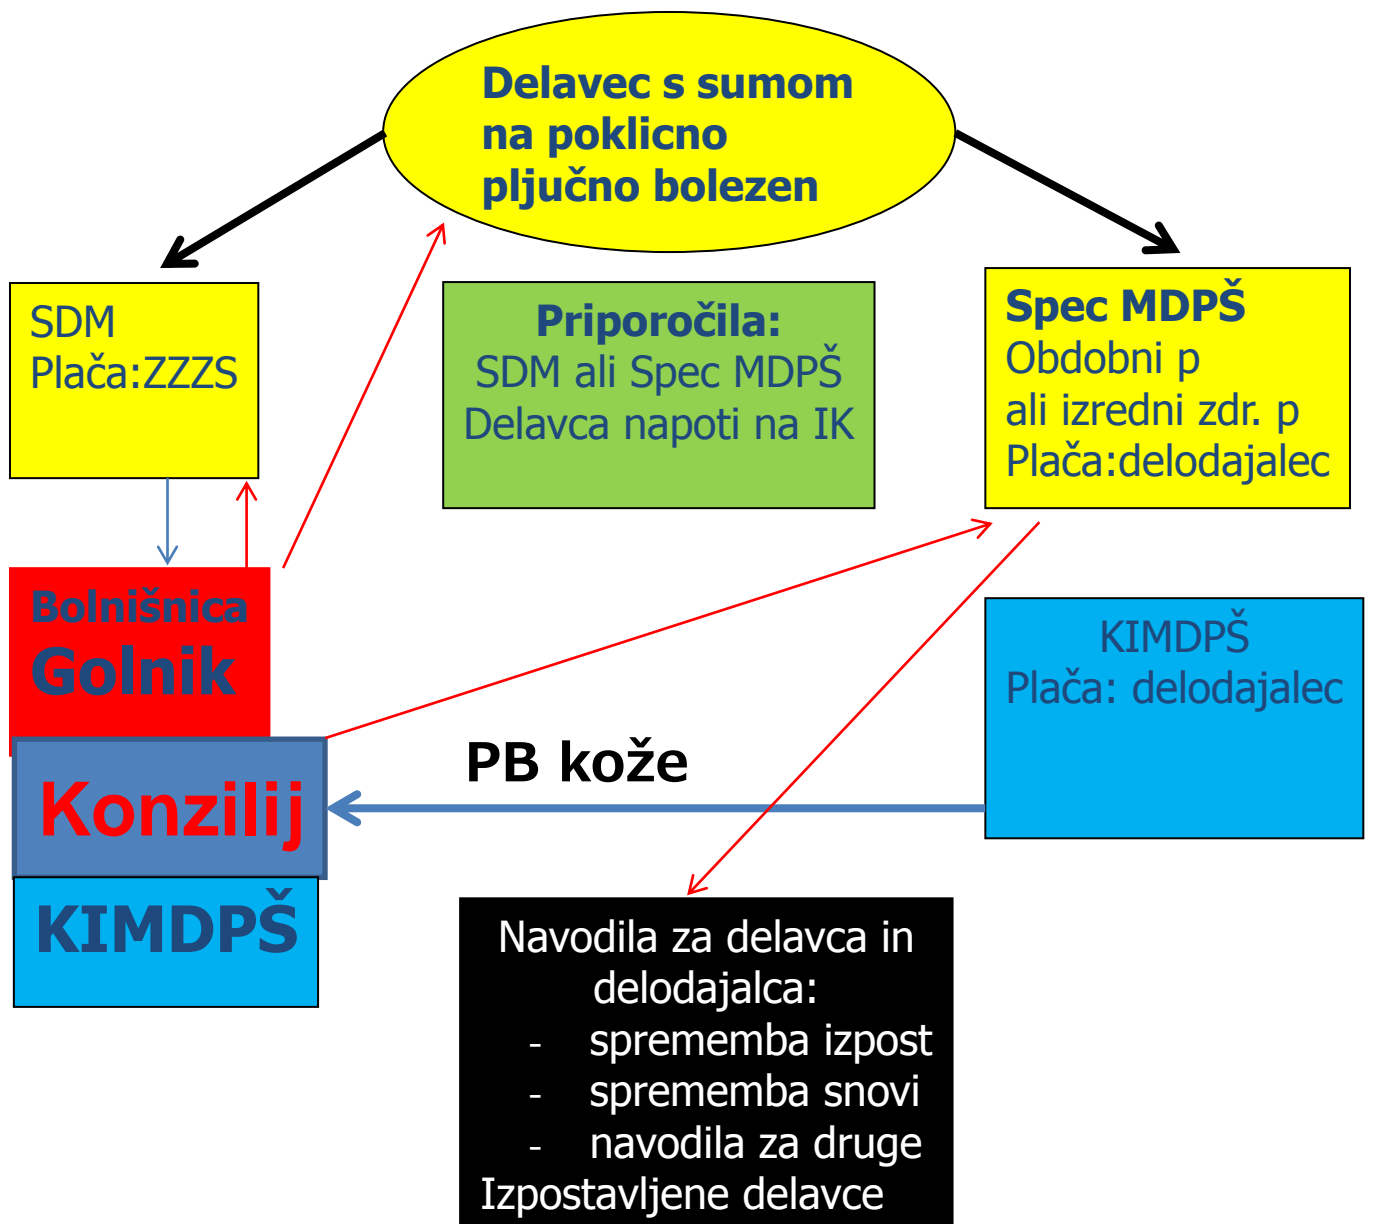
Delavec s sumom na poklicno pljučno bolezen

SDM
Plača:ZZZS

Priporočila:
SDM ali Spec MDPŠ
Delavca napoti na IK

Spec MDPŠ
Obdobni p
ali izredni zdr. p
Plača:delodajalec

Bolnišnica
Golnik

KIMDPŠ
Plača: delodajalec

PB kože

Konzilij

KIMDPŠ

Navodila za delavca in delodajalca:
- sprememba izpost
- sprememba snovi
- navodila za druge
Izpostavljene delavce